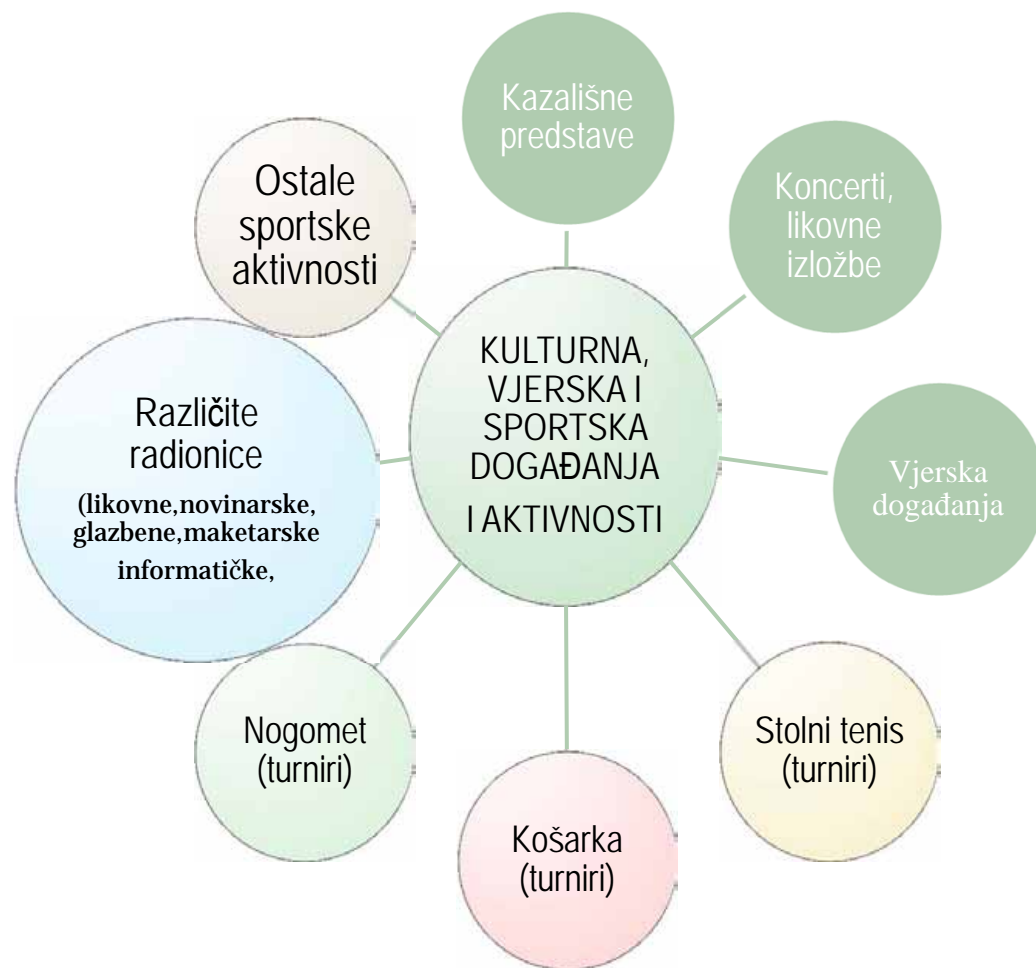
Kazališne predstave

Ostale sportske aktivnosti

Koncerti, likovne izložbe

KULTURNA, VJERSKA I SPORTSKA DOGAĐANJA I AKTIVNOSTI

Različite radionice (likovne,novinarske, glazbene,maketarske informatičke,

Vjerska događanja

Nogomet (turniri)

Stolni tenis (turniri)

Košarka (turniri)